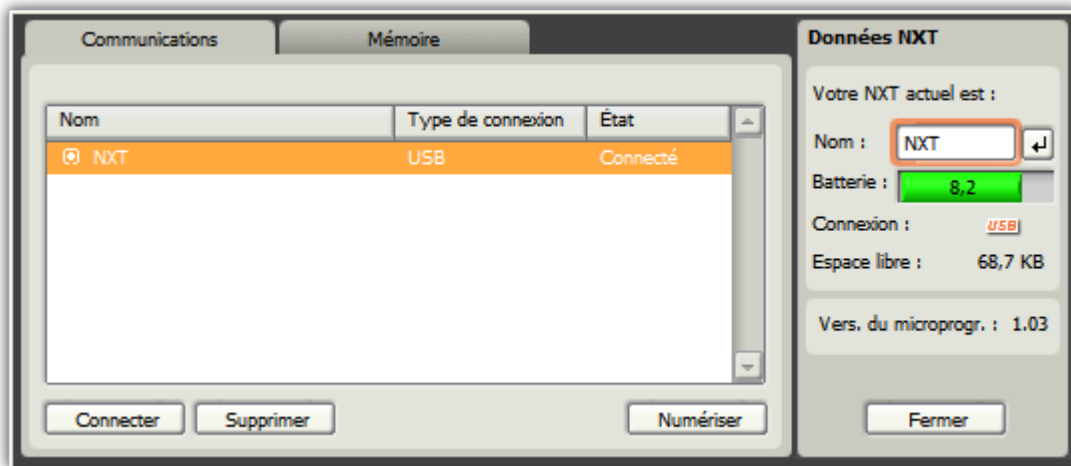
Communications Mémoire

| Nom | Type de connexion | État |
|---|---|---|
| NXT | USB | Connecté |

Connecter Supprimer Numériser

Données NXT

Votre NXT actuel est :

Nom : NXT

Batterie : 8,2

Connexion : USB

Espace libre : 68,7 KB

Vers. du microprogr. : 1.03

Fermer